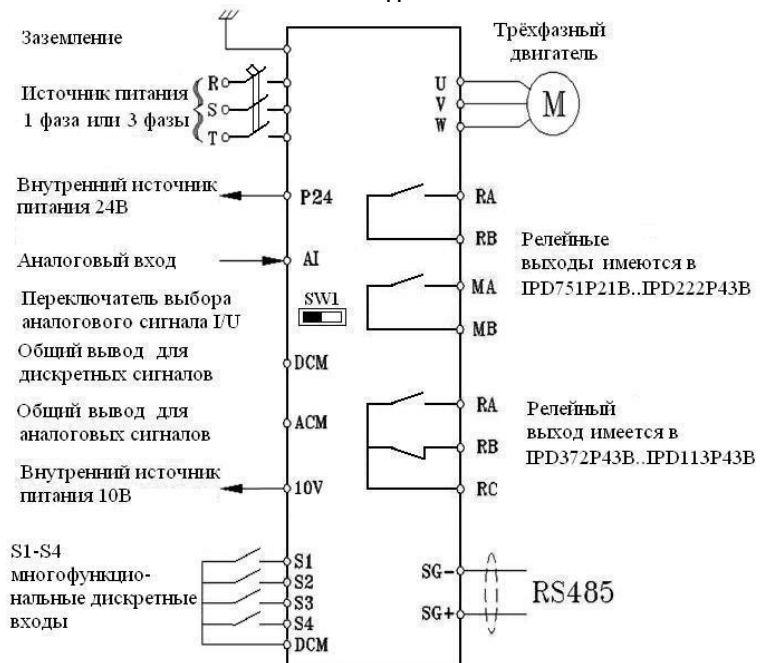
Заземление

Трёхфазный двигатель

Источник питания 1 фаза или 3 фазы

R
S
T

U
V
W

M

Внутренний источник питания 24В

P24

RA

RB

Релейные выходы имеются в IPD751P21B..IPD222P43B

Аналоговый вход

AI

MA

MB

Переключатель выбора аналогового сигнала I/U

SW1

Общий вывод для дискретных сигналов

DCM

Общий вывод для аналоговых сигналов

ACM

RA

RB

RC

Релейный выход имеется в IPD372P43B..IPD113P43B

Внутренний источник питания 10В

10V

S1-S4 многофункциональные дискретные входы

S1
S2
S3
S4
DCM

SG-
SG+

RS485